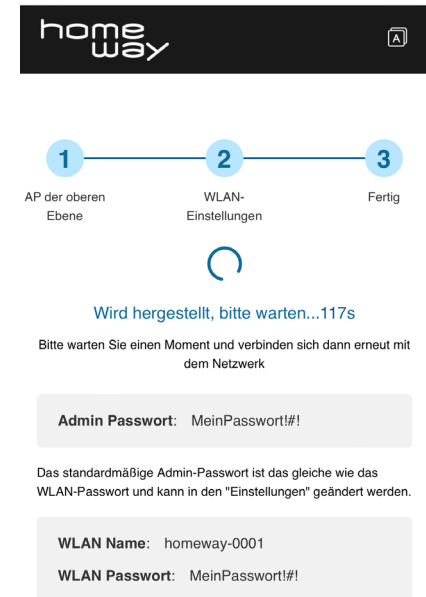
home way

A

1
AP der oberen Ebene

2
WLAN-Einstellungen

3
Fertig

Wird hergestellt, bitte warten...117s

Bitte warten Sie einen Moment und verbinden sich dann erneut mit dem Netzwerk

Admin Passwort: MeinPasswort!#!

Das standardmäßige Admin-Passwort ist das gleiche wie das WLAN-Passwort und kann in den "Einstellungen" geändert werden.

WLAN Name: homeway-0001

WLAN Passwort: MeinPasswort!#!